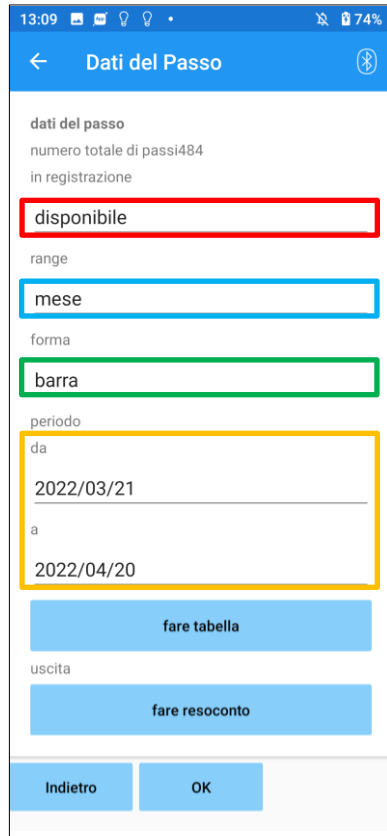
13:09 74%

Dati del Passo

dati del passo

numero totale di passi484

in registrazione

disponibile

range

mese

forma

barra

periodo

da

2022/03/21

a

2022/04/20

fare tabella

uscita

fare resoconto

Indietro

OK